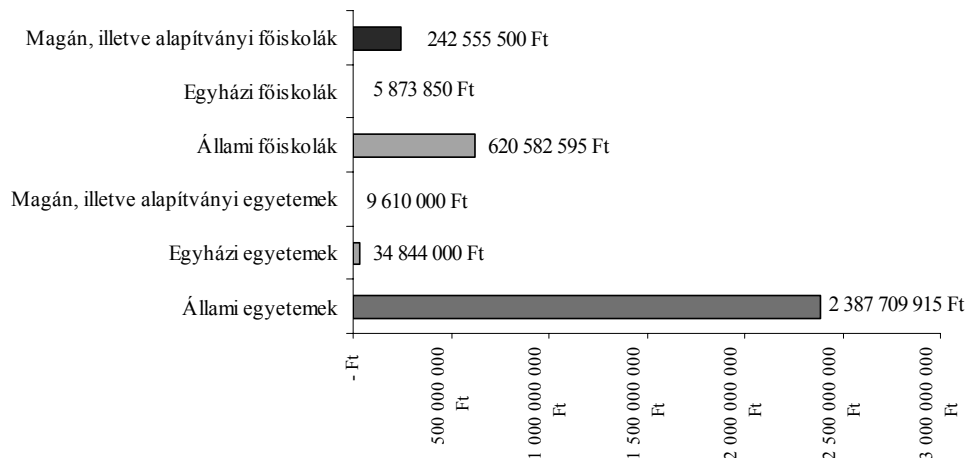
Magán, illetve alapítványi főiskolák
242 555 500 Ft

Egyházi főiskolák
5 873 850 Ft

Állami főiskolák
620 582 595 Ft

Magán, illetve alapítványi egyetemek
9 610 000 Ft

Egyházi egyetemek
34 844 000 Ft

Állami egyetemek
2 387 709 915 Ft

- Ft
500 000 000 Ft
1 000 000 000 Ft
1 500 000 000 Ft
2 000 000 000 Ft
2 500 000 000 Ft
3 000 000 000 Ft